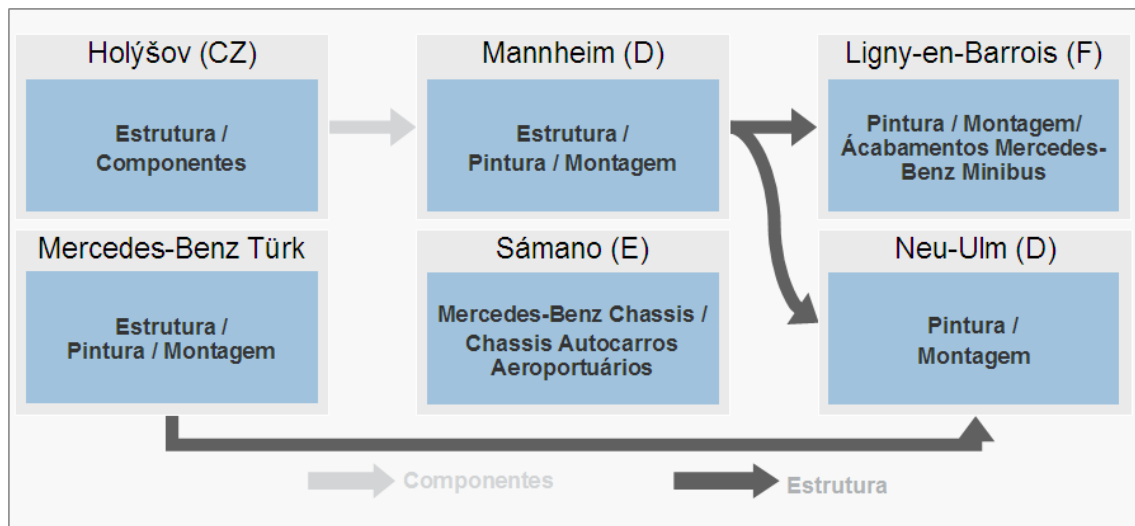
Holýšov (CZ)

Estrutura / Componentes

Mannheim (D)

Estrutura / Pintura / Montagem

Ligny-en-Barrois (F)

Pintura / Montagem/ Ácabamentos Mercedes-Benz Minibus

Mercedes-Benz Türk

Estrutura / Pintura / Montagem

Sámano (E)

Mercedes-Benz Chassis / Chassis Autocarros Aeroportuários

Neu-Ulm (D)

Pintura / Montagem

Componentes

Estrutura